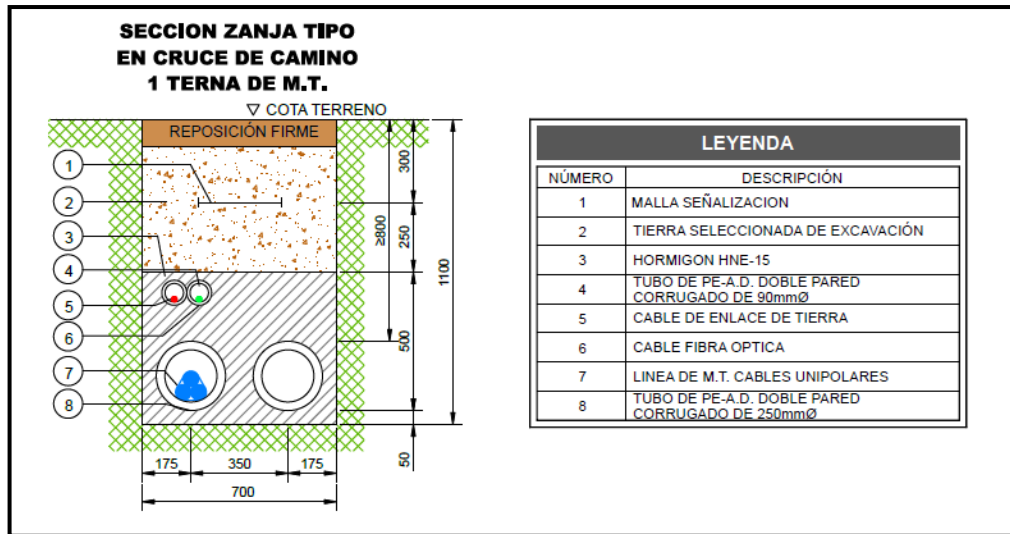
SECCION ZANJA TIPO
EN CRUCE DE CAMINO
1 TERNA DE M.T.

▽ COTA TERRENO

REPOSICIÓN FIRME

1
2
3
4
5
6
7
8

300
250
≥800
500
1100
50

175 350 175
700

LEYENDA

| NÚMERO | DESCRIPCIÓN |
|---|---|
| 1 | MALLA SEÑALIZACION |
| 2 | TIERRA SELECCIONADA DE EXCAVACIÓN |
| 3 | HORMIGON HNE-15 |
| 4 | TUBO DE PE-A.D. DOBLE PARED CORRUGADO DE 90mmØ |
| 5 | CABLE DE ENLACE DE TIERRA |
| 6 | CABLE FIBRA OPTICA |
| 7 | LINEA DE M.T. CABLES UNIPOLARES |
| 8 | TUBO DE PE-A.D. DOBLE PARED CORRUGADO DE 250mmØ |